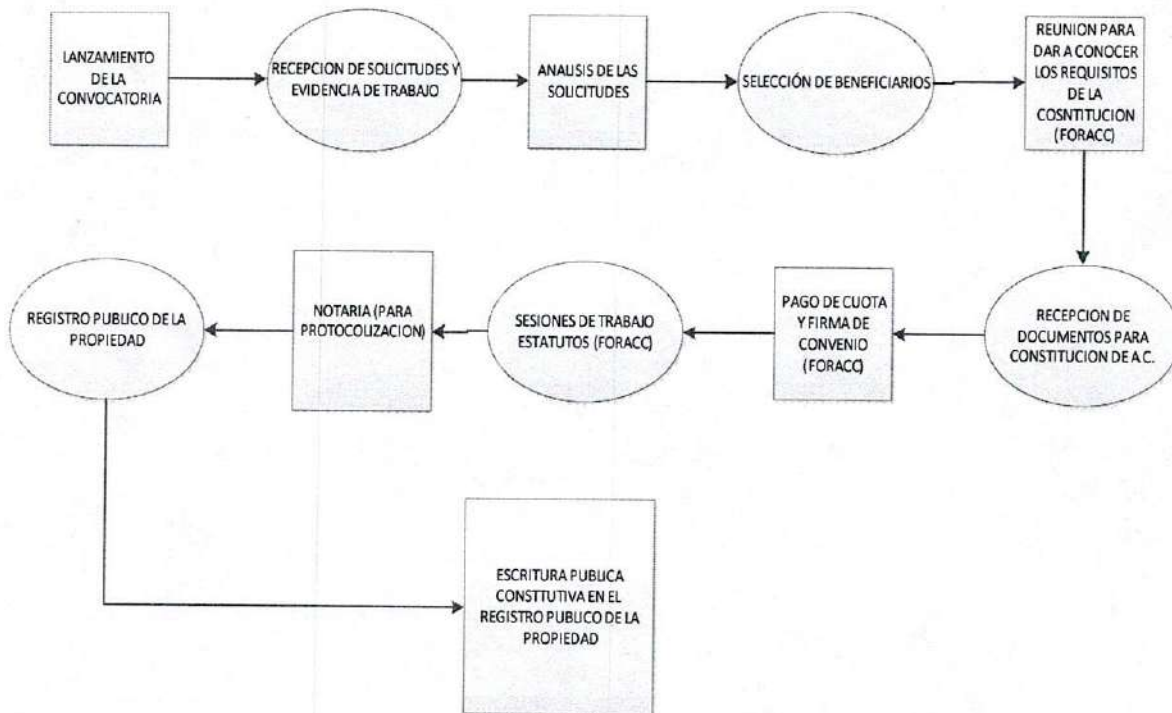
LANZAMIENTO DE LA CONVOCATORIA

RECEPCION DE SOLICITUDES Y EVIDENCIA DE TRABAJO

ANALISIS DE LAS SOLICITUDES

SELECCIÓN DE BENEFICIARIOS

REUNION PARA DAR A CONOCER LOS REQUISITOS DE LA COSNTITUCION (FORACC)

RECEPCION DE DOCUMENTOS PARA CONSTITUCION DE A.C.

PAGO DE CUOTA Y FIRMA DE CONVENIO (FORACC)

SESIONES DE TRABAJO ESTATUTOS (FORACC)

NOTARIA (PARA PROTOCOLIZACION)

REGISTRO PUBLICO DE LA PROPIEDAD

ESCRITURA PUBLICA CONSTTUTIVA EN EL REGISTRO PUBLICO DE LA PROPIEDAD